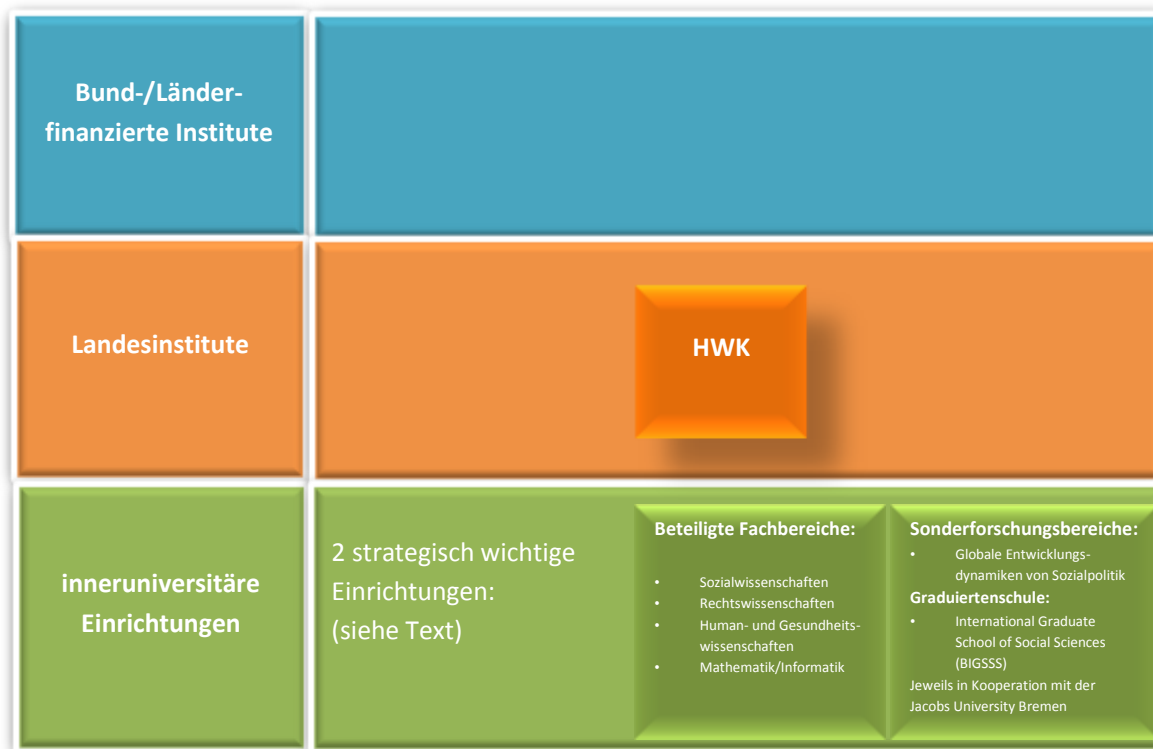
Bund-/Länder-finanzierte Institute

Landesinstitute

HWK

inneruniversitäre Einrichtungen

2 strategisch wichtige Einrichtungen: (siehe Text)

Beteiligte Fachbereiche:
- Sozialwissenschaften
- Rechtswissenschaften
- Human- und Gesundheitswissenschaften
- Mathematik/Informatik

Sonderforschungsbereiche:
- Globale Entwicklungsdynamiken von Sozialpolitik

Graduiertenschule:
- International Graduate School of Social Sciences (BIGSSS)

Jeweils in Kooperation mit der Jacobs University Bremen